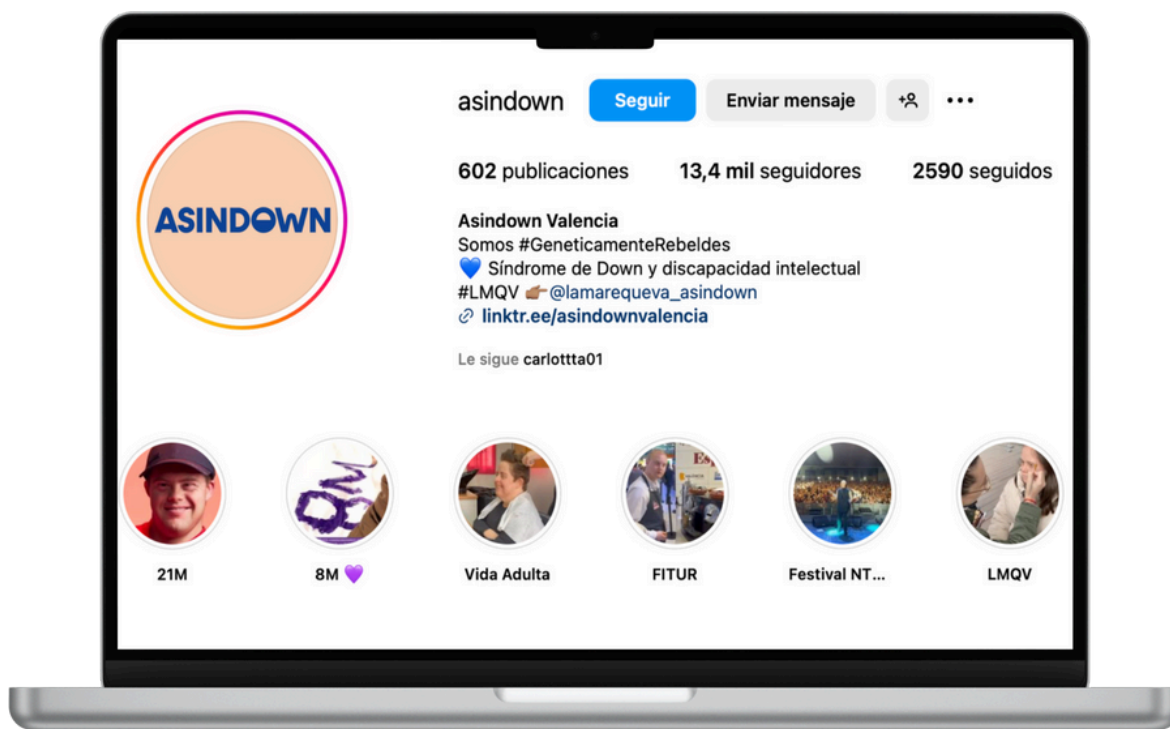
ASINDOWN

asindown Seguir Enviar mensaje •••

602 publicaciones 13,4 mil seguidores 2590 seguidos

Asindown Valencia
Somos #GeneticamenteRebeldes
💙 Síndrome de Down y discapacidad intelectual
#LMQV 👉🏽@lamarequeva_asindown
linktr.ee/asindownvalencia

Le sigue carlotta01

21M 8M 💜 Vida Adulta FITUR Festival NT... LMQV